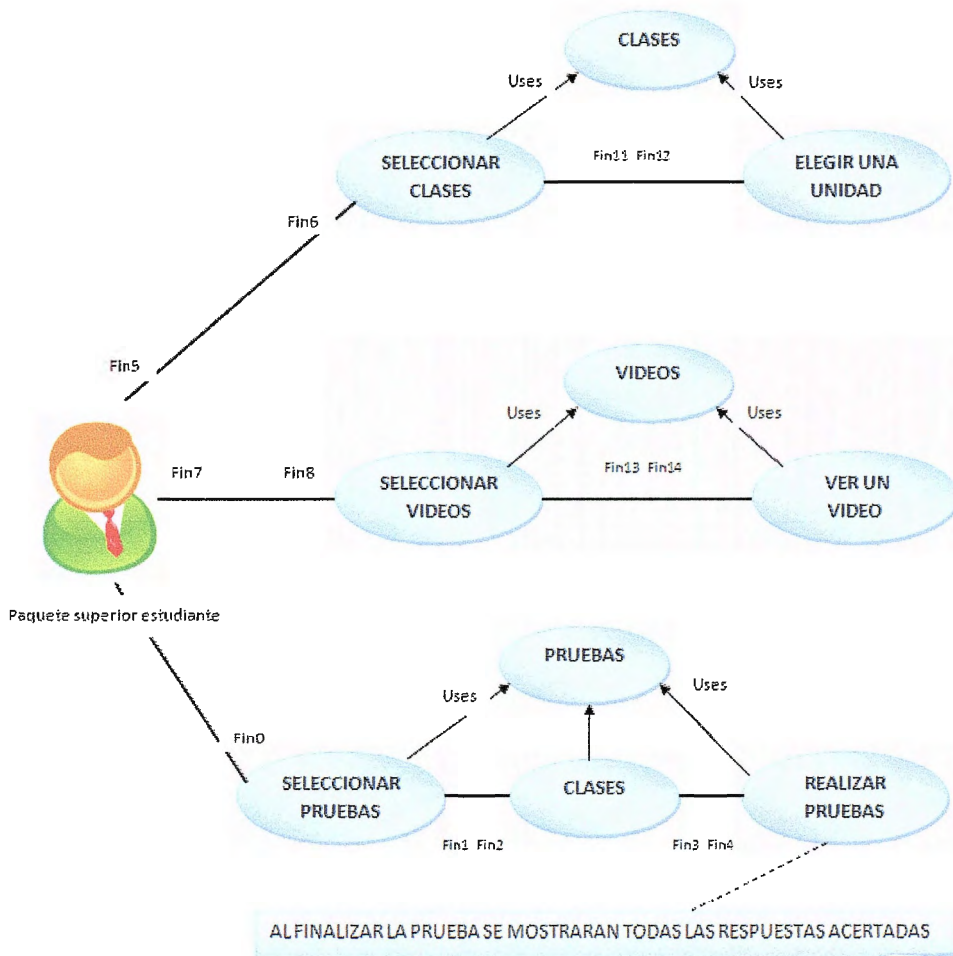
CLASES

Uses

Uses

SELECCIONAR CLASES

Fin11 Fin12

ELEGIR UNA UNIDAD

Fin6

Fin5

VIDEOS

Uses

Uses

Fin7

Fin8

SELECCIONAR VIDEOS

Fin13 Fin14

VER UN VIDEO

Paquete superior estudiante

PRUEBAS

Uses

Uses

Fin0

SELECCIONAR PRUEBAS

CLASES

REALIZAR PRUEBAS

Fin1 Fin2

Fin3 Fin4

AL FINALIZAR LA PRUEBA SE MOSTRARAN TODAS LAS RESPUESTAS ACERTADAS